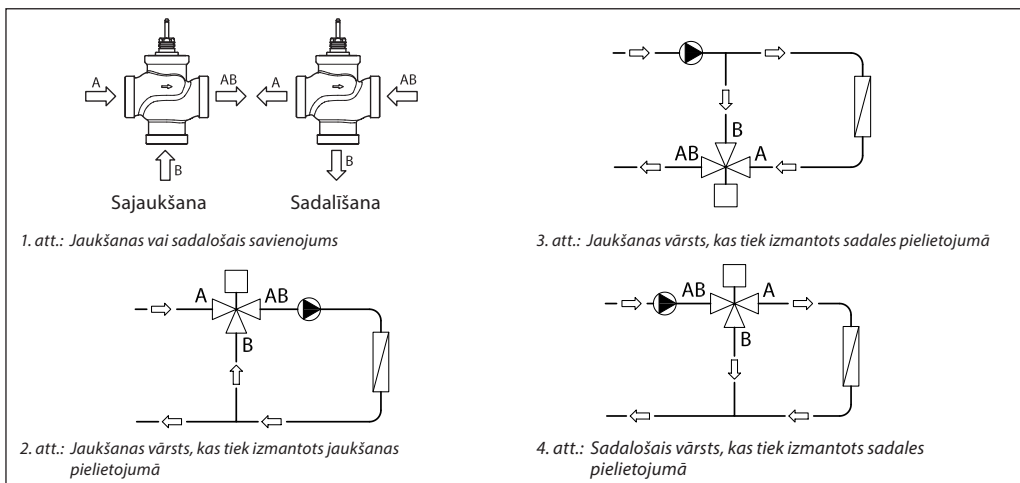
A AB AB AB B B

Sajaukšana Sadalīšana

1. att.: Jaukšanas vai sadalošais savienojums

B AB A

3. att.: Jaukšanas vārsts, kas tiek izmantots sadales pielietojumā

A AB B

2. att.: Jaukšanas vārsts, kas tiek izmantots jaukšanas pielietojumā

AB A B

4. att.: Sadalošais vārsts, kas tiek izmantots sadales pielietojumā